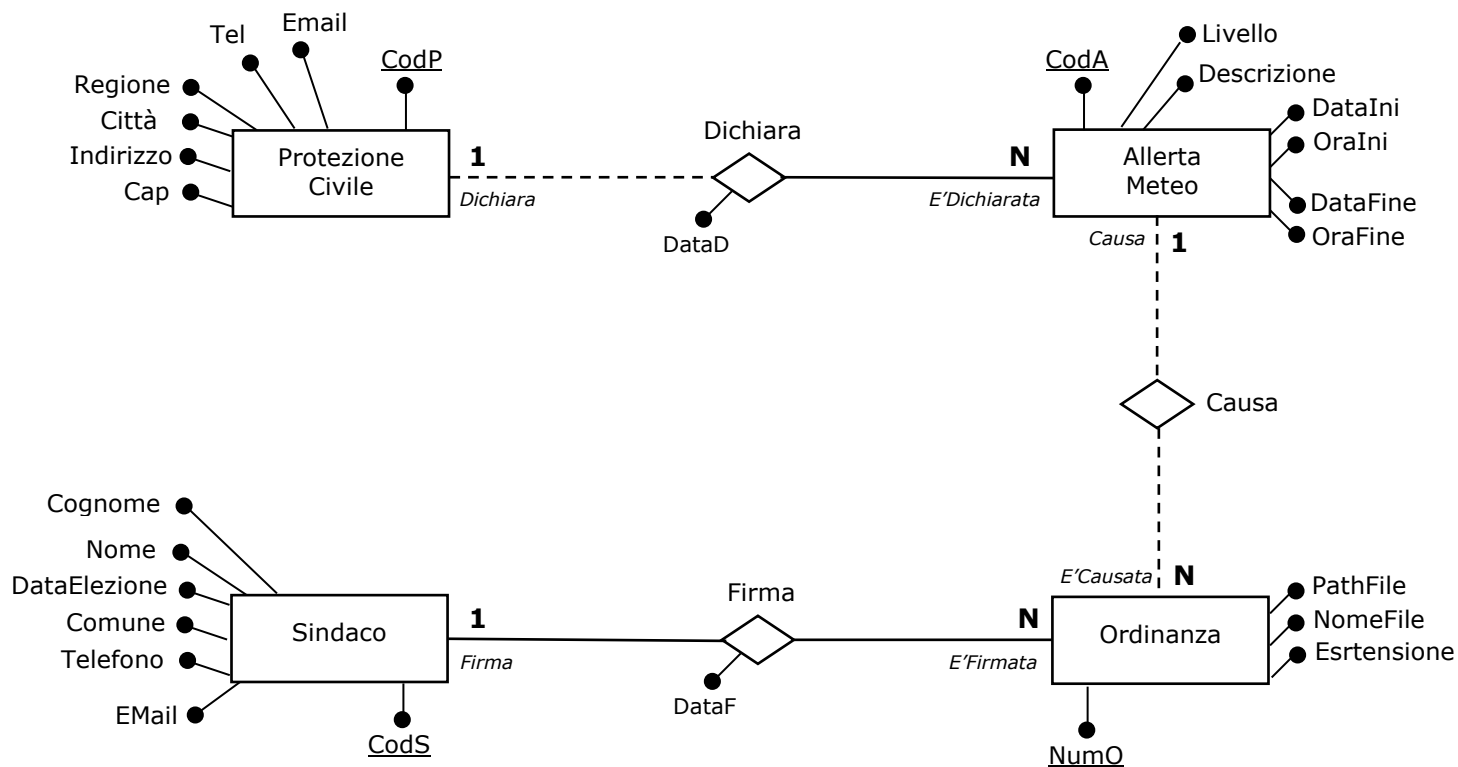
Tel
Email
CodP
Regione
Città
Indirizzo
Cap
Protezione Civile
1
Dichiara
Dichiara
DataD
N
E'Dichiarata
CodA
Livello
Descrizione
DataIni
OraIni
DataFine
OraFine
Allerta Meteo
Causa
1
Causa
E'Causata
N
Cognome
Nome
DataElezione
Comune
Telefono
EMail
Sindaco
CodS
1
Firma
Firma
DataF
N
E'Firmata
Ordinanza
PathFile
NomeFile
Esrtensione
NumO